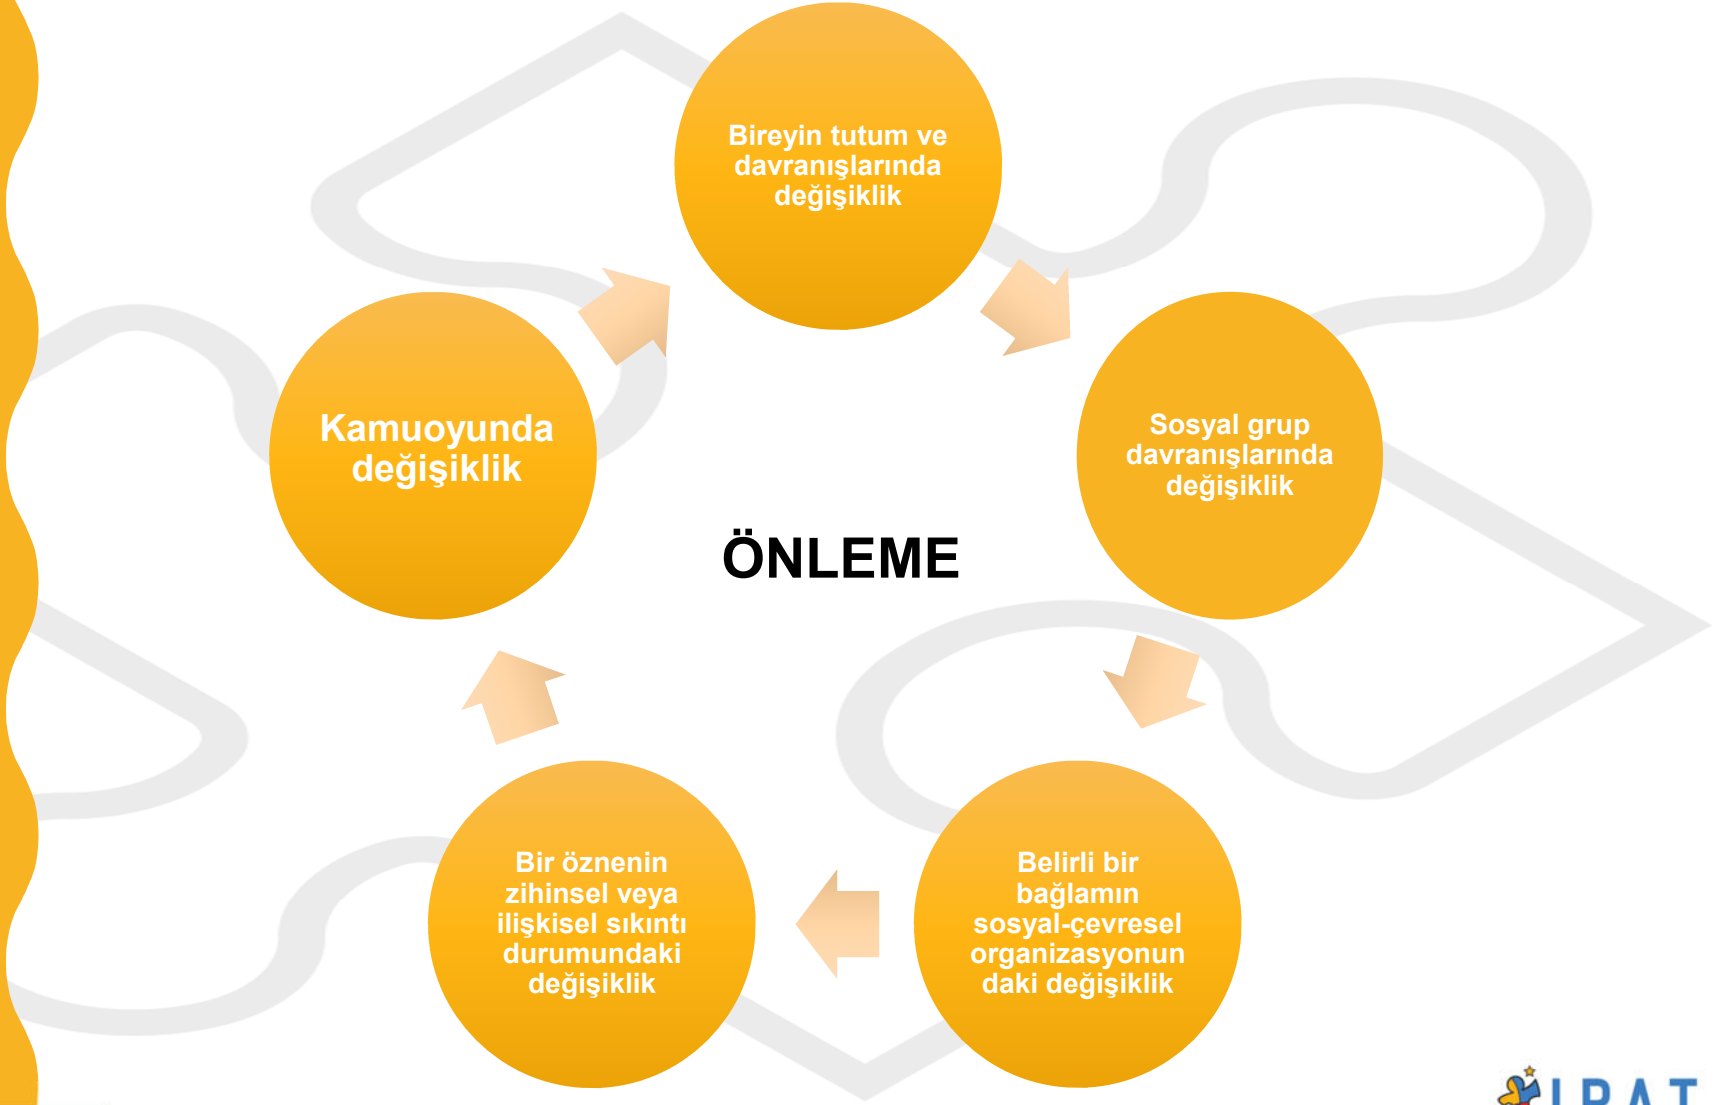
Bireyin tutum ve davranışlarında değişiklik

Sosyal grup davranışlarında değişiklik

Belirli bir bağlamın sosyal-çevresel organizasyonundaki değişiklik

Bir öznenin zihinsel veya ilişkisel sıkıntı durumundaki değişiklik

Kamuoyunda değişiklik

ÖNLEME

IPAT